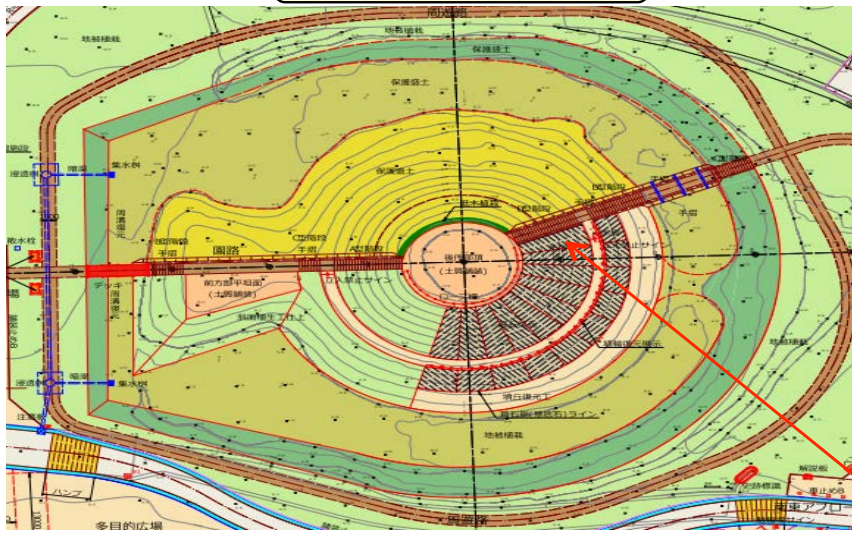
周遊路
地被植栽
保護盛土
保護盛土
保護盛土
集水桝
暗渠
浸透桝
周濠復元
段築
園路
園路
二段段
三段段
四段段
張石復元
手摺
手摺
手摺
後円部頂
(土饅頭)
前方部平坦面
(土饅頭)
デッキ
周濠復元
立入禁止サイン
立入禁止サイン
斜面部芝生
葺石復元
埴輪復元
墳丘裾表示ライン
地被植栽
地被植栽
地被植栽
浸透桝
暗渠
集水桝
注意喚起
ポンプ
多目的広場
周遊路
解説板
車止め
案内標識
駐車アプローチ